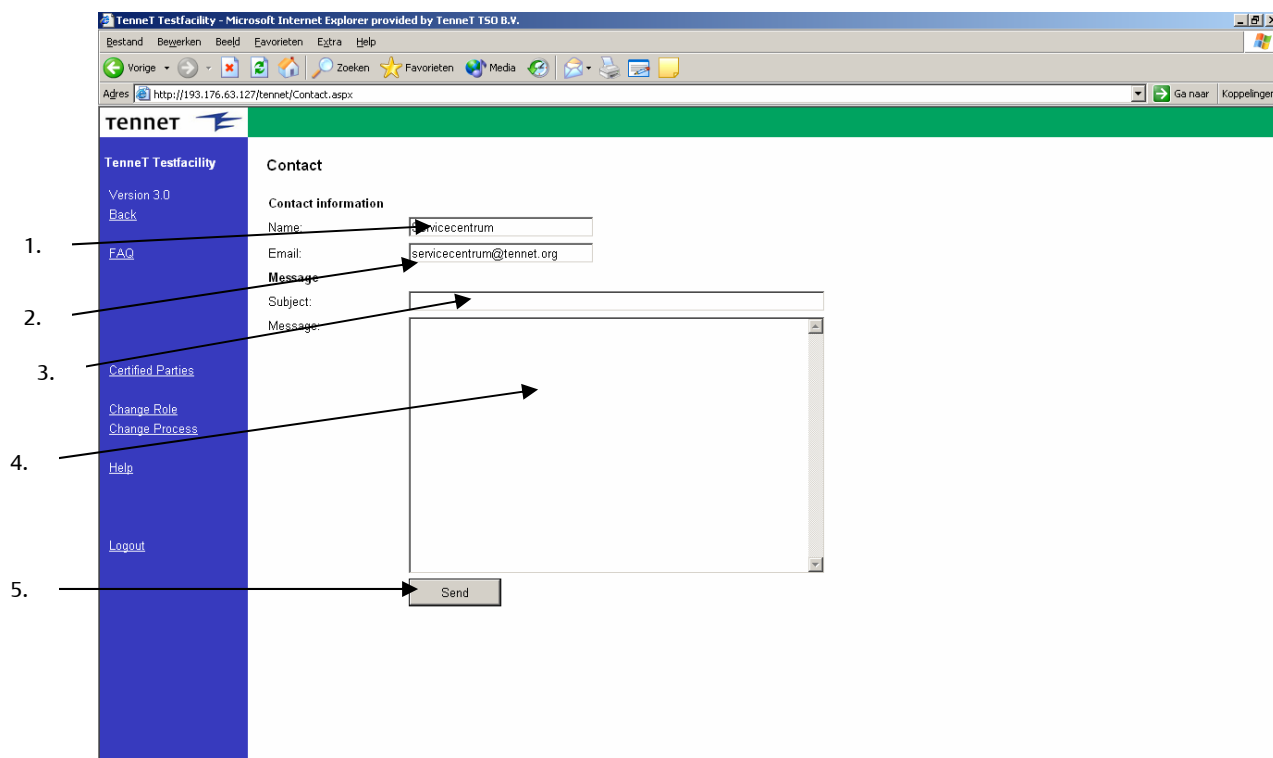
TenneT Testfacility - Microsoft Internet Explorer provided by TenneT TSO B.V.

Bestand Bewerken Beeld Favorieten Extra Help

Vorige Zoeken Favorieten Media

Adres http://193.176.63.127/tennet/Contact.aspx Ga naar Koppelingen

TenneT

TenneT Testfacility

Version 3.0
Back

FAQ

Certified Parties

Change Role
Change Process

Help

Logout

Contact

Contact information
Name: servicecentrum
Email: servicecentrum@tennet.org
Message
Subject:
Message:

Send

1.
2.
3.
4.
5.